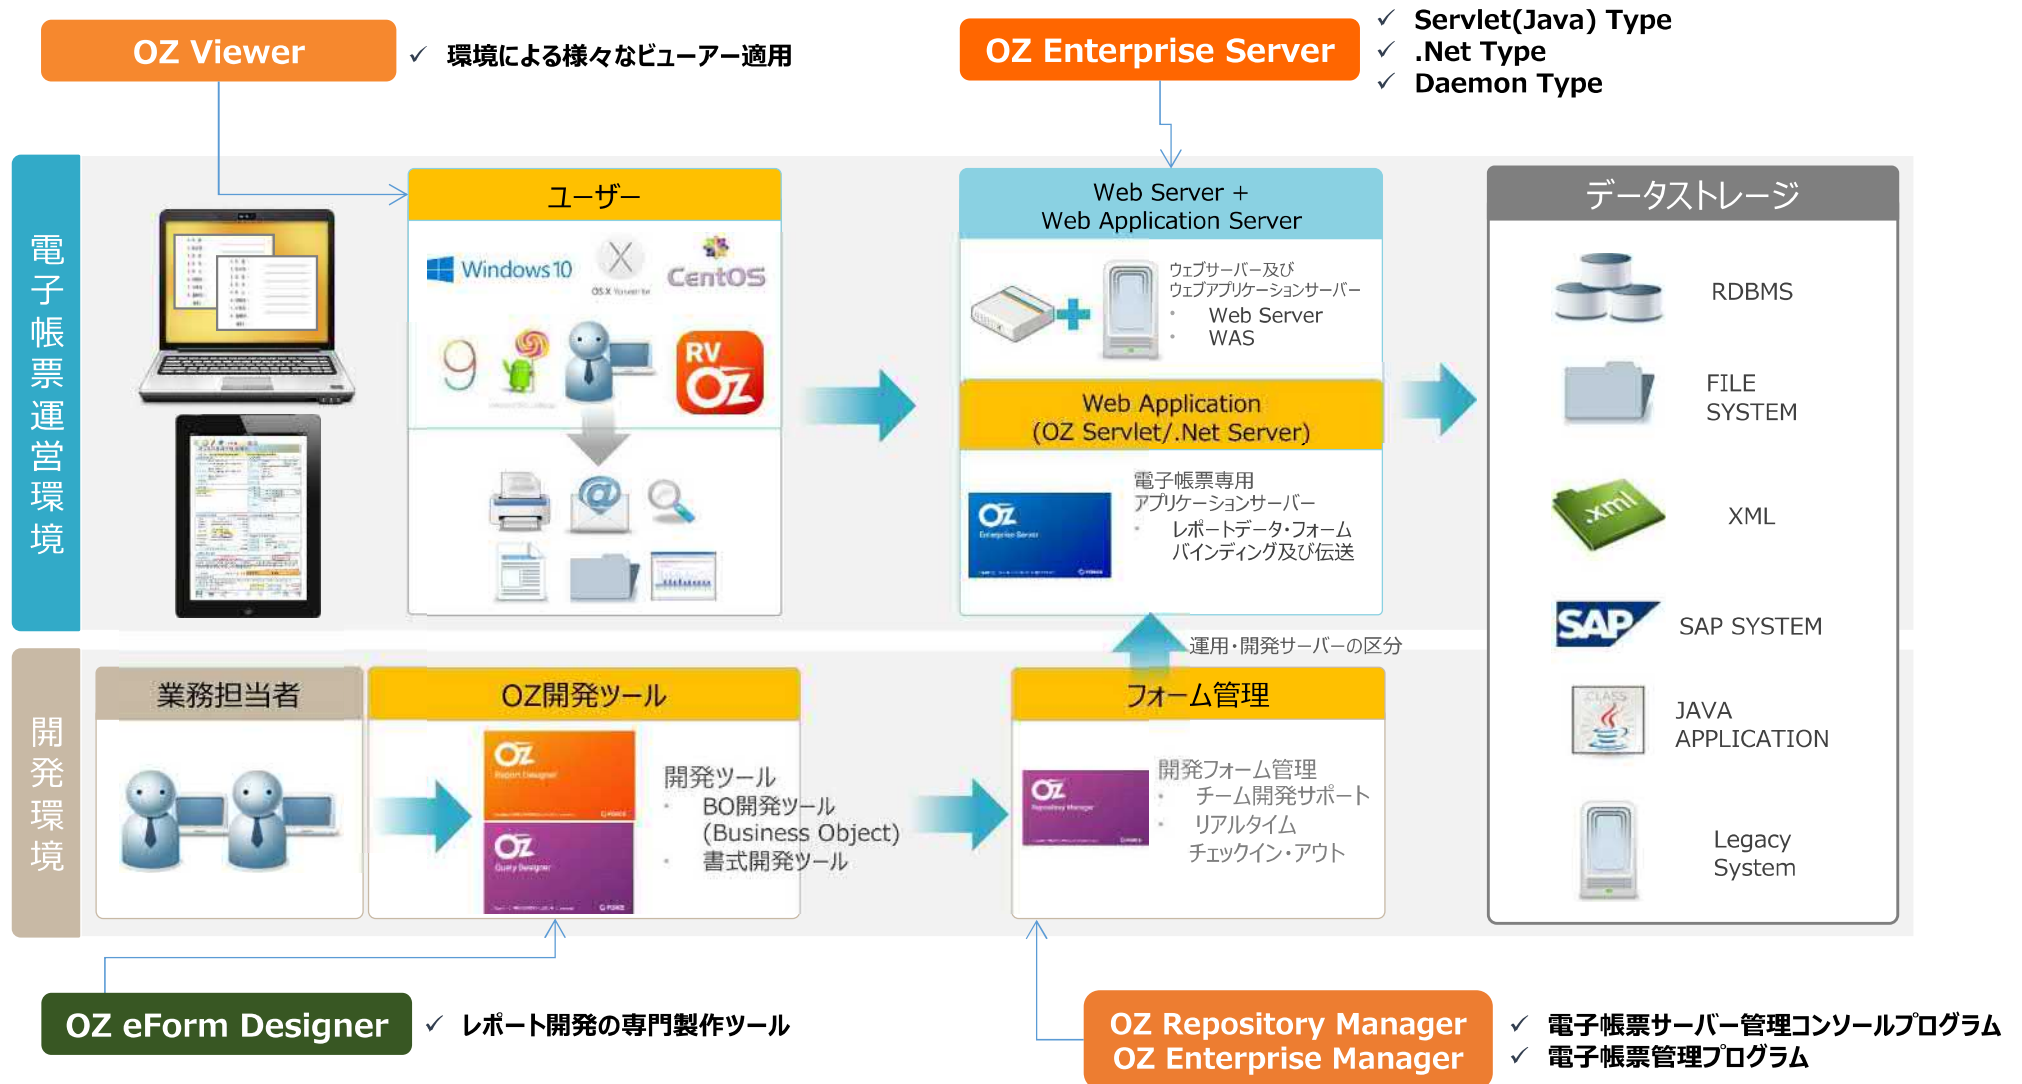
OZ Viewer

✓ 環境による様々なビューアー適用

OZ Enterprise Server

✓ Servlet(Java) Type
✓ .Net Type
✓ Daemon Type

電子帳票運営環境

ユーザー

Windows10

OS X Yosemite

CentOS

RV OZ

Web Server +
Web Application Server

ウェブサーバー及び
ウェブアプリケーションサーバー
• Web Server
• WAS

Web Application
(OZ Servlet/.Net Server)

電子帳票専用
アプリケーションサーバー
• レポートデータ・フォーム
バインディング及び伝送

OZ Enterprise Server

データストレージ

RDBMS

FILE SYSTEM

XML

SAP

SAP SYSTEM

JAVA APPLICATION

Legacy System

運用・開発サーバーの区分

開発環境

業務担当者

OZ開発ツール

OZ Report Designer

OZ Query Designer

開発ツール
• BO開発ツール
(Business Object)
• 書式開発ツール

フォーム管理

OZ Repository Manager

開発フォーム管理
• チーム開発サポート
• リアルタイム
チェックイン・アウト

OZ eForm Designer

✓ レポート開発の専門製作ツール

OZ Repository Manager
OZ Enterprise Manager

✓ 電子帳票サーバー管理コンソールプログラム
✓ 電子帳票管理プログラム